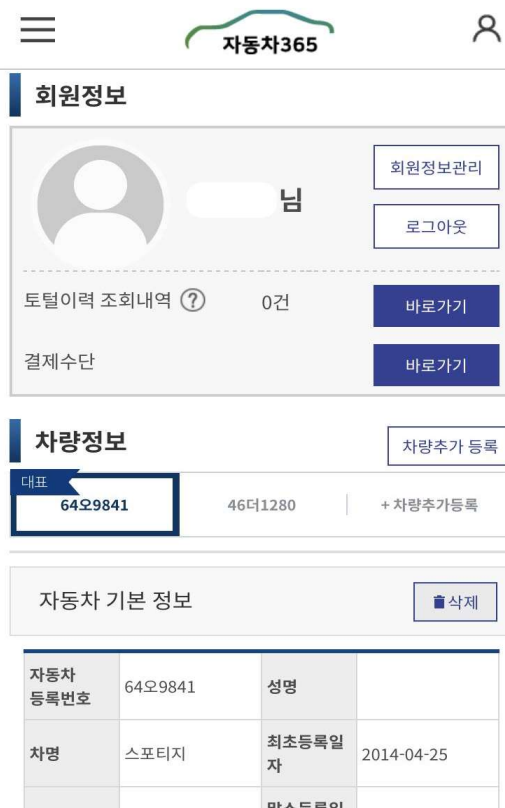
자동차365

회원정보

님

회원정보관리

로그아웃

토털이력 조회내역 ? 0건 바로가기

결제수단 바로가기

차량정보

차량추가 등록

대표
64오9841

46더1280

+ 차량추가등록

자동차 기본 정보

삭제

| 자동차 등록번호 | 64오9841 | 성명 | |
|---|---|---|---|
| 차명 | 스포티지 | 최초등록일자 | 2014-04-25 |
| | | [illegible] | |